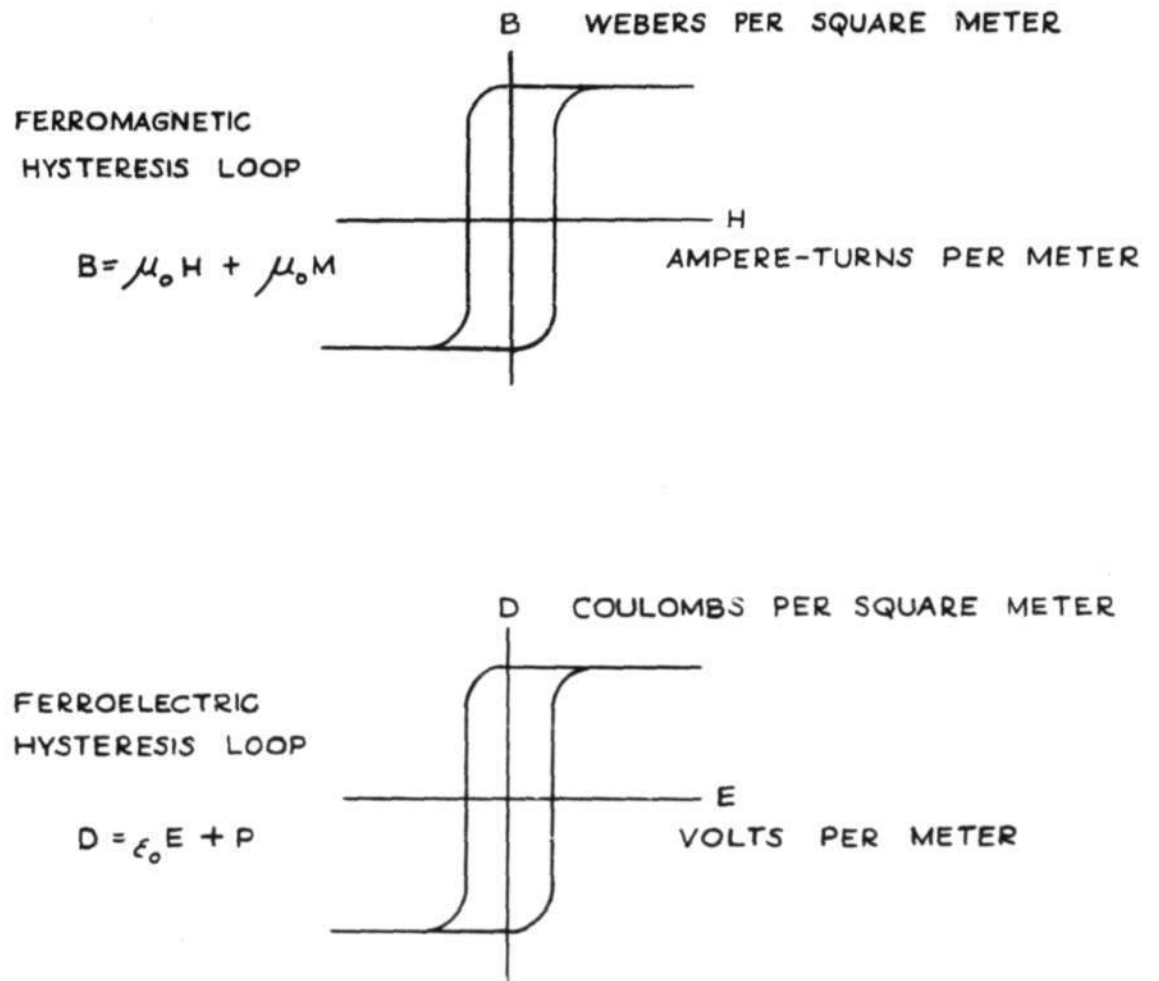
B WEBERS PER SQUARE METER

FERROMAGNETIC HYSTERESIS LOOP

H

$B = \mu_0 H + \mu_0 M$

AMPERE-TURNS PER METER

D COULOMBS PER SQUARE METER

FERROELECTRIC HYSTERESIS LOOP

E

$D = \varepsilon_0 E + P$

VOLTS PER METER